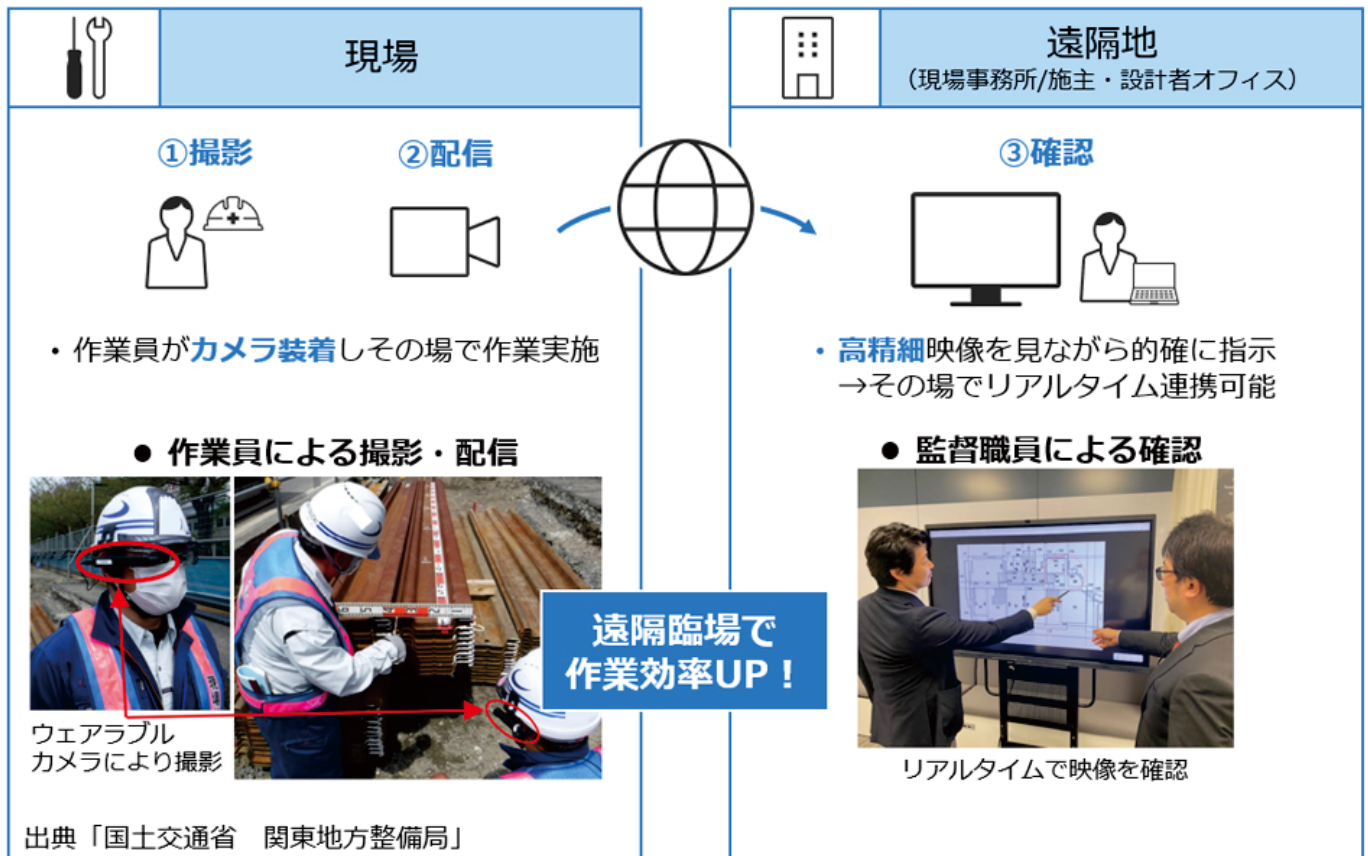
現場

①撮影　②配信

・作業員がカメラ装着しその場で作業実施

● 作業員による撮影・配信

ウェアラブルカメラにより撮影

遠隔臨場で作業効率UP！

出典「国土交通省　関東地方整備局」

遠隔地
（現場事務所/施主・設計者オフィス）

③確認

・高精細映像を見ながら的確に指示
→その場でリアルタイム連携可能

● 監督職員による確認

リアルタイムで映像を確認